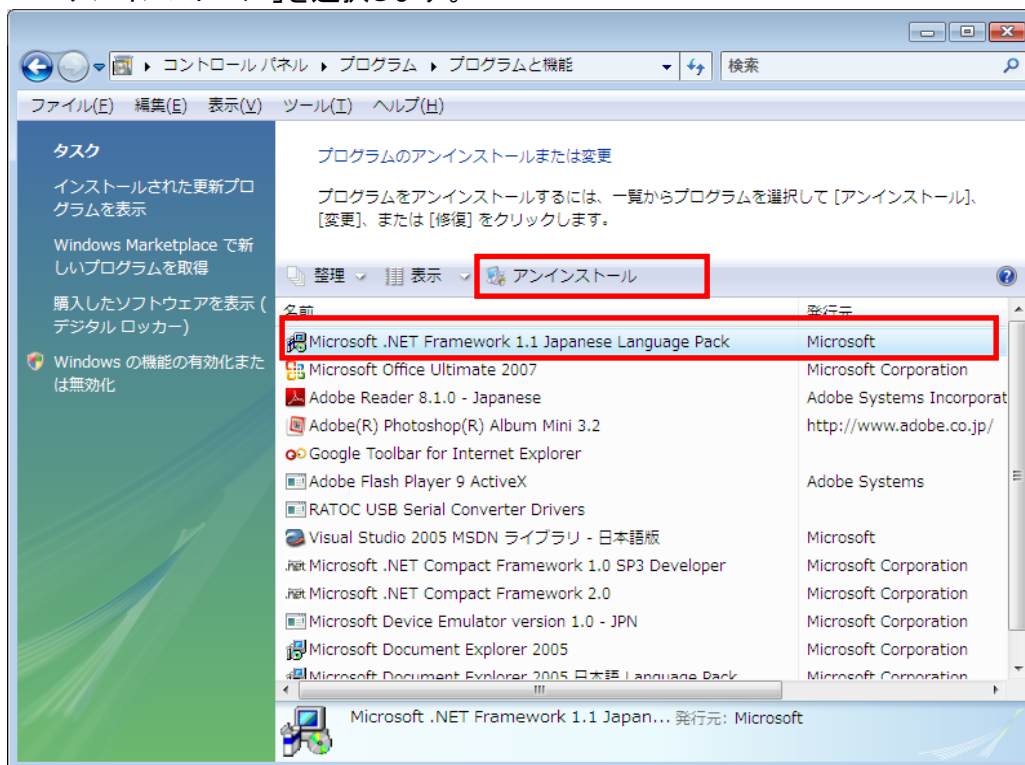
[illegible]を選択します。

コントロール パネル ▸ プログラム ▸ プログラムと機能

検索

ファイル(F) 編集(E) 表示(V) ツール(T) ヘルプ(H)

タスク

インストールされた更新プログラムを表示

Windows Marketplace で新しいプログラムを取得

購入したソフトウェアを表示 (デジタル ロッカー)

Windows の機能の有効化または無効化

プログラムのアンインストールまたは変更

プログラムをアンインストールするには、一覧からプログラムを選択して [アンインストール]、[変更]、または [修復] をクリックします。

整理 表示 アンインストール

| 名前 | 発行元 |
|---|---|
| Microsoft .NET Framework 1.1 Japanese Language Pack | Microsoft |
| Microsoft Office Ultimate 2007 | Microsoft Corporation |
| Adobe Reader 8.1.0 - Japanese | Adobe Systems Incorporat |
| Adobe(R) Photoshop(R) Album Mini 3.2 | http://www.adobe.co.jp/ |
| Google Toolbar for Internet Explorer | |
| Adobe Flash Player 9 ActiveX | Adobe Systems |
| RATOC USB Serial Converter Drivers | |
| Visual Studio 2005 MSDN ライブラリ - 日本語版 | Microsoft |
| Microsoft .NET Compact Framework 1.0 SP3 Developer | Microsoft Corporation |
| Microsoft .NET Compact Framework 2.0 | Microsoft Corporation |
| Microsoft Device Emulator version 1.0 - JPN | Microsoft Corporation |
| Microsoft Document Explorer 2005 | Microsoft Corporation |
| Microsoft Document Explorer 2005 日本語 Language Pack | Microsoft Corporation |

Microsoft .NET Framework 1.1 Japan... 発行元: Microsoft